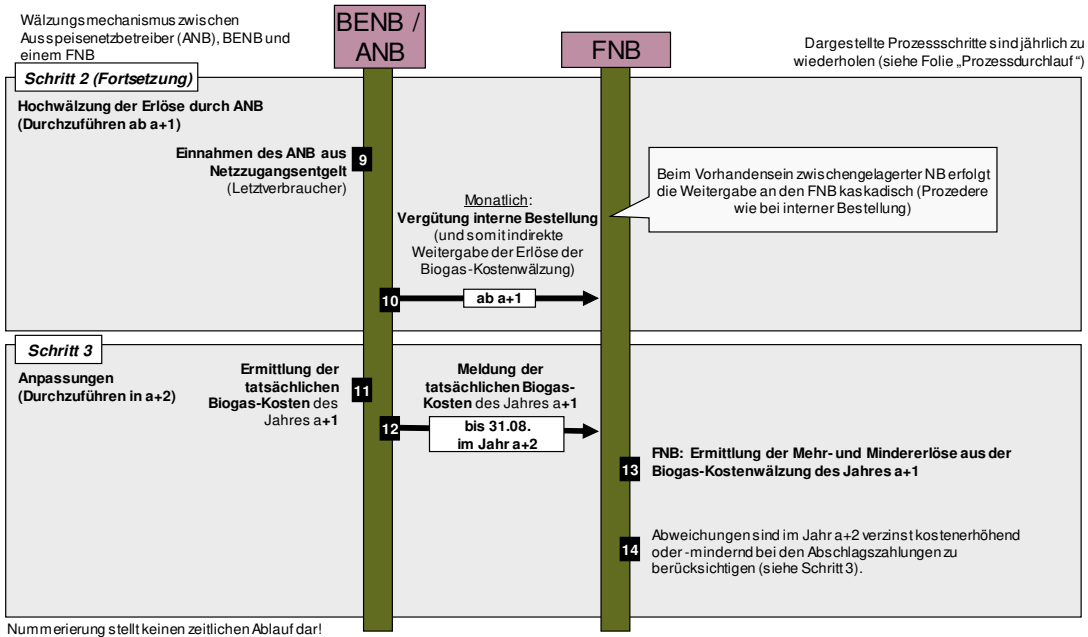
Wälzungsmechanismus zwischen Ausspeisenetzbetreiber (ANB), BENB und einem FNB

BENB / ANB

FNB

Dargestellte Prozessschritte sind jährlich zu wiederholen (siehe Folie „Prozessdurchlauf“)

Schritt 2 (Fortsetzung)

Hochwälzung der Erlöse durch ANB (Durchzuführen ab a+1)

Einnahmen des ANB aus Netzzugangsentgelt (Letztverbraucher)

9

Beim Vorhandensein zwischengelagerter NB erfolgt die Weitergabe an den FNB kaskadisch (Prozedere wie bei interner Bestellung)

Monatlich: Vergütung interne Bestellung (und somit indirekte Weitergabe der Erlöse der Biogas-Kostenwälzung)

10

ab a+1

Schritt 3

Anpassungen (Durchzuführen in a+2)

Ermittlung der tatsächlichen Biogas-Kosten des Jahres a+1

11

Meldung der tatsächlichen Biogas-Kosten des Jahres a+1

12

bis 31.08. im Jahr a+2

13

FNB: Ermittlung der Mehr- und Mindererlöse aus der Biogas-Kostenwälzung des Jahres a+1

14

Abweichungen sind im Jahr a+2 verzinst kostenerhöhend oder -mindernd bei den Abschlagszahlungen zu berücksichtigen (siehe Schritt 3).

Nummerierung stellt keinen zeitlichen Ablauf dar!